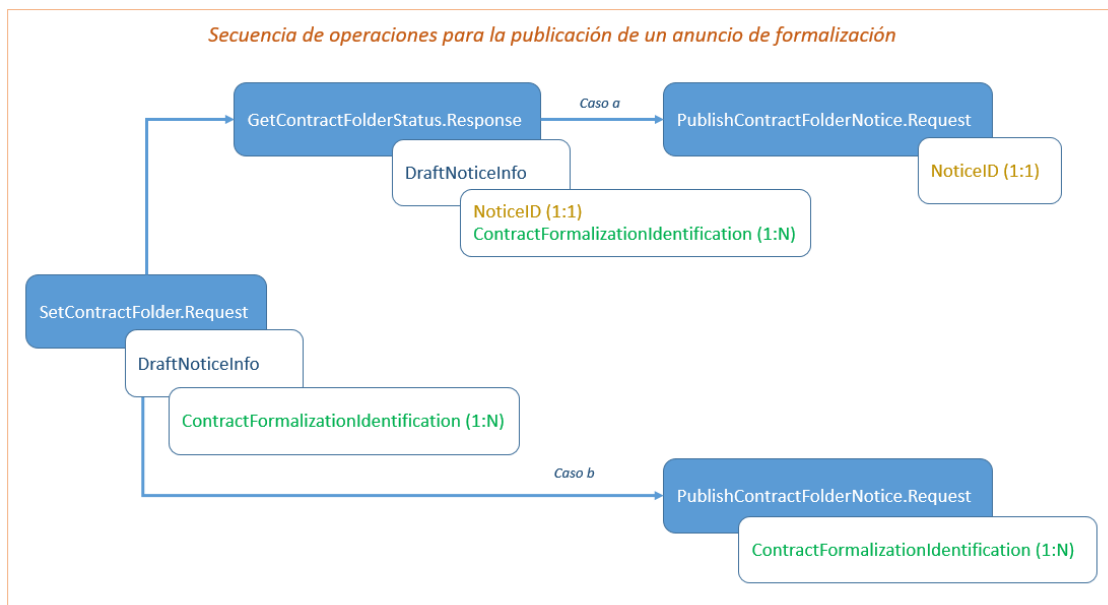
Secuencia de operaciones para la publicación de un anuncio de formalización

GetContractFolderStatus.Response

DraftNoticeInfo

NoticeID (1:1)
ContractFormalizationIdentification (1:N)

Caso a

PublishContractFolderNotice.Request

NoticeID (1:1)

SetContractFolder.Request

DraftNoticeInfo

ContractFormalizationIdentification (1:N)

Caso b

PublishContractFolderNotice.Request

ContractFormalizationIdentification (1:N)